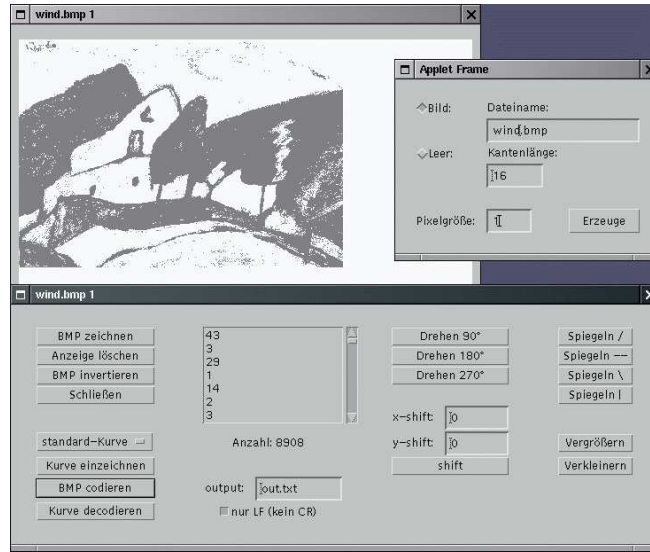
wind.bmp 1

Applet Frame

Bild: Dateiname:
wind.bmp

Leer: Kantenlänge:
16

Pixelgröße: 1

Erzeuge

wind.bmp 1

BMP zeichnen
Anzeige löschen
BMP invertieren
Schließen

43
3
29
1
14
2
3

Drehen 90°
Drehen 180°
Drehen 270°

Spiegeln /
Spiegeln --
Spiegeln \
Spiegeln |

x-shift: 0
y-shift: 0
shift

standard-Kurve
Kurve einzeichnen
BMP codieren
Kurve decodieren

Anzahl: 8908

output: out.txt
nur LF (kein CR)

Vergrößern
Verkleinern